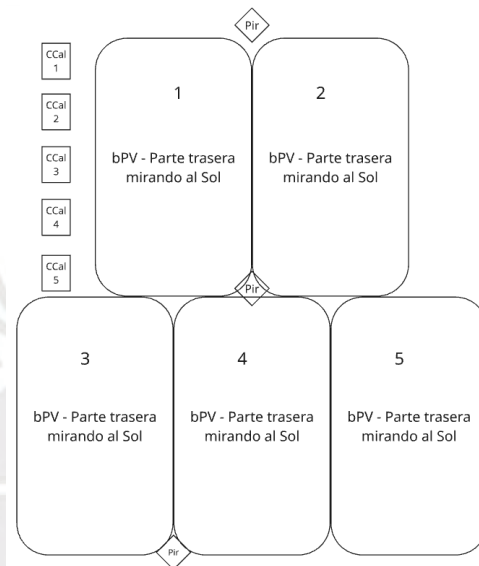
Pir

CCal 1

CCal 2

CCal 3

CCal 4

CCal 5

1

bPV - Parte trasera mirando al Sol

2

bPV - Parte trasera mirando al Sol

Pir

3

bPV - Parte trasera mirando al Sol

4

bPV - Parte trasera mirando al Sol

5

bPV - Parte trasera mirando al Sol

Pir